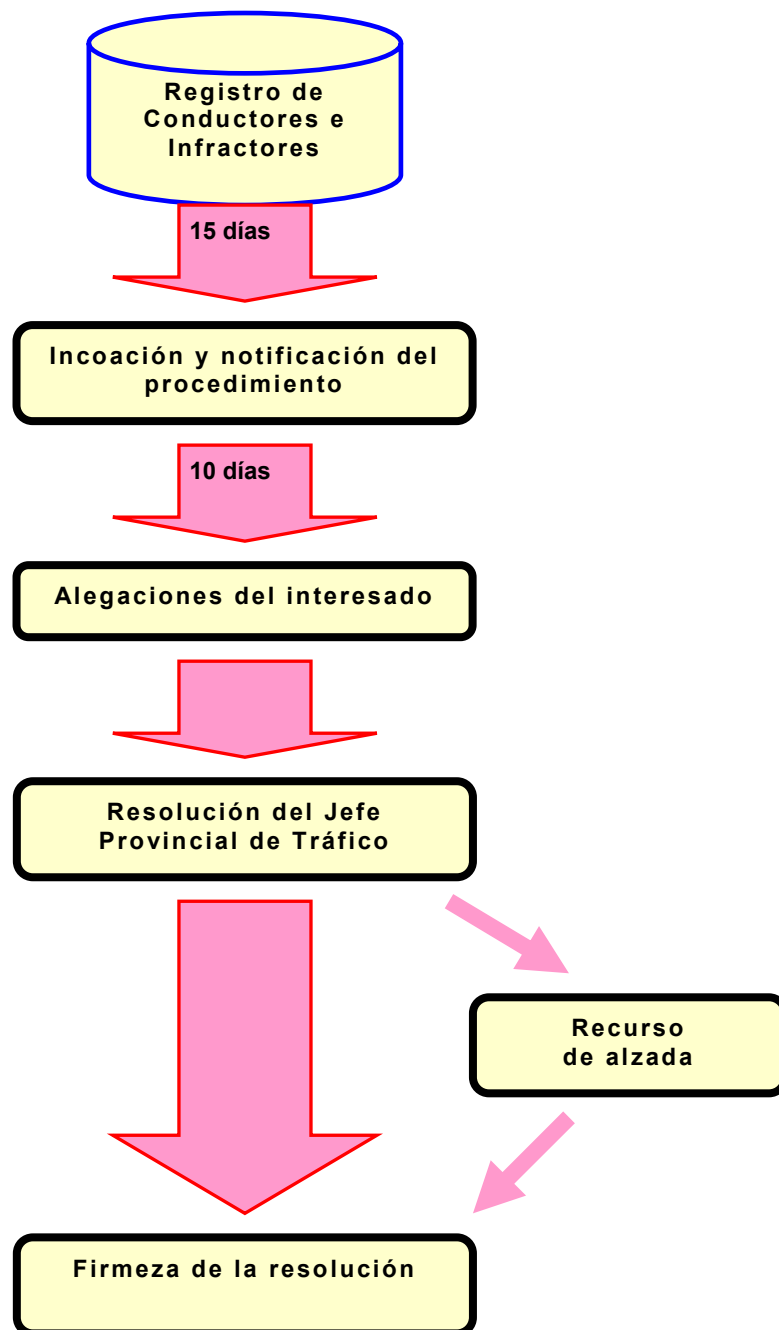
Registro de Conductores e Infractores

15 días

Incoación y notificación del procedimiento

10 días

Alegaciones del interesado

Resolución del Jefe Provincial de Tráfico

Recurso de alzada

Firmeza de la resolución